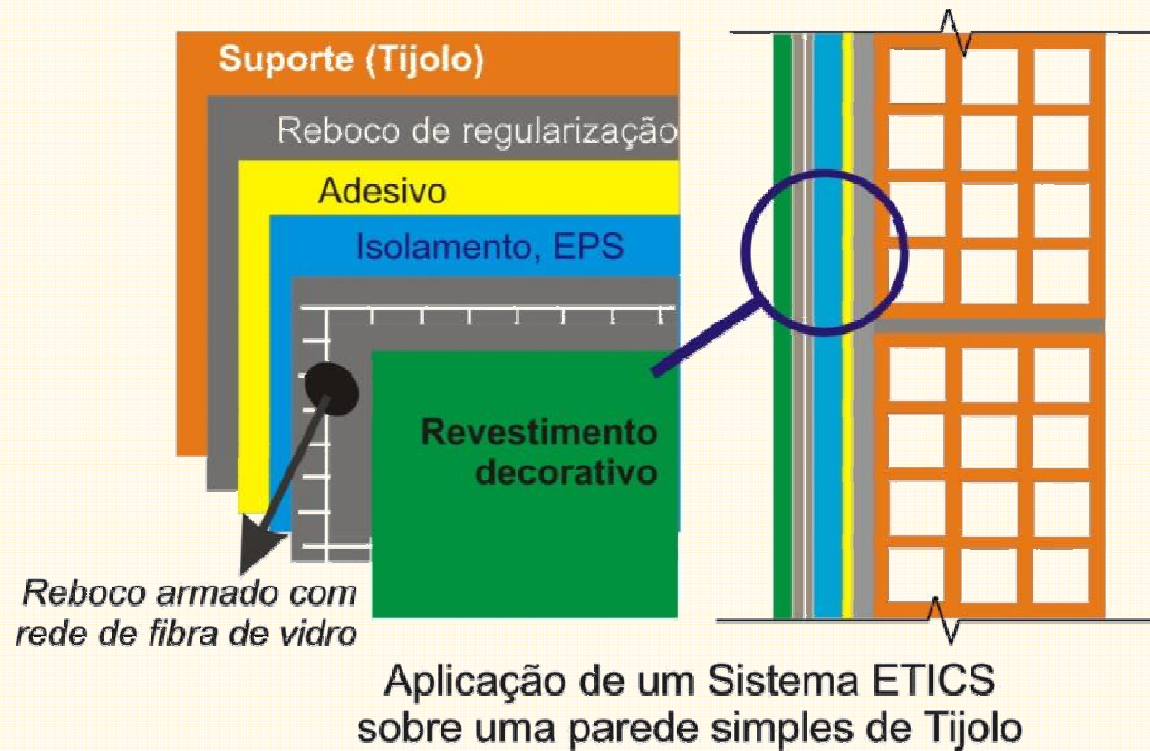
Suporte (Tijolo)

Reboco de regularização

Adesivo

Isolamento, EPS

Revestimento decorativo

Reboco armado com rede de fibra de vidro

Aplicação de um Sistema ETICS sobre uma parede simples de Tijolo